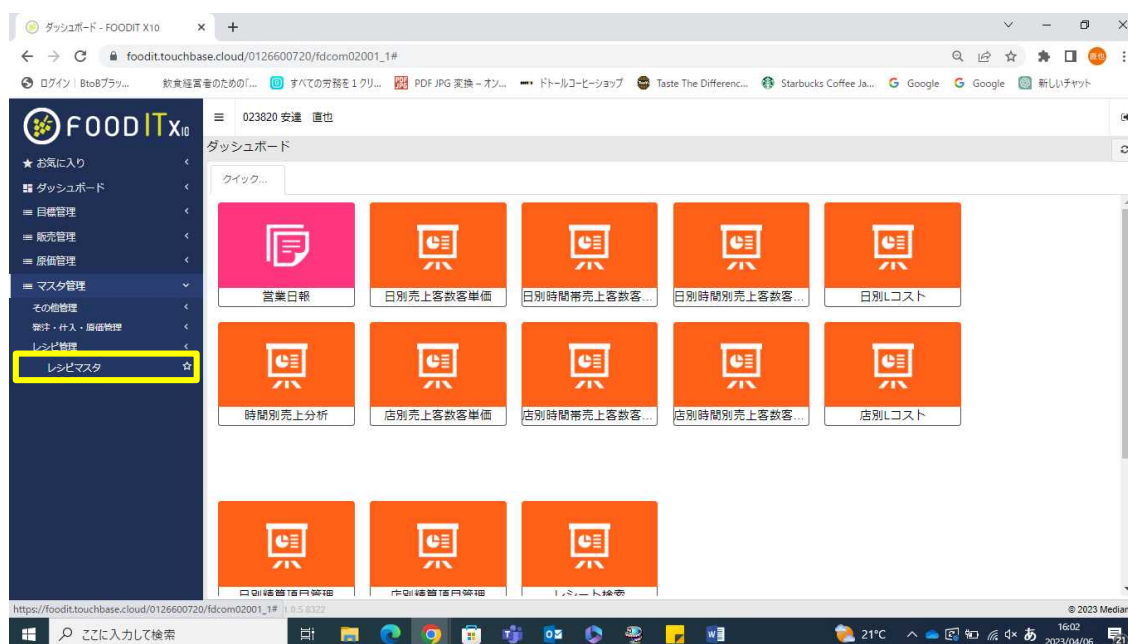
ダッシュボード - FOODIT X10 × +

foodit.touchbase.cloud/0126600720/fdcom02001_1#

ログイン | BtoBプラッ... 飲食経営者のための「... すべての労務を１クリ... PDF JPG 変換 – オン... ドトールコーヒーショップ Taste The Differenc... Starbucks Coffee Ja... Google Google 新しいチャット

FOODITx10

023820 安達 直也

ダッシュボード

クイック...

★ お気に入り
ダッシュボード
目標管理
販売管理
原価管理
マスタ管理
その他管理
発注・仕入・原価管理
レシピ管理
レシピマスタ

営業日報
日別売上客数客単価
日別時間帯売上客数客...
日別時間別売上客数客...
日別Lコスト
時間別売上分析
店別売上客数客単価
店別時間帯売上客数客...
店別時間別売上客数客...
店別Lコスト
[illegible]
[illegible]
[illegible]

https://foodit.touchbase.cloud/0126600720/fdcom02001_1# 1.0.5.8322

© 2023 Median

ここに入力して検索

21°C あ 16:02 2023/04/06